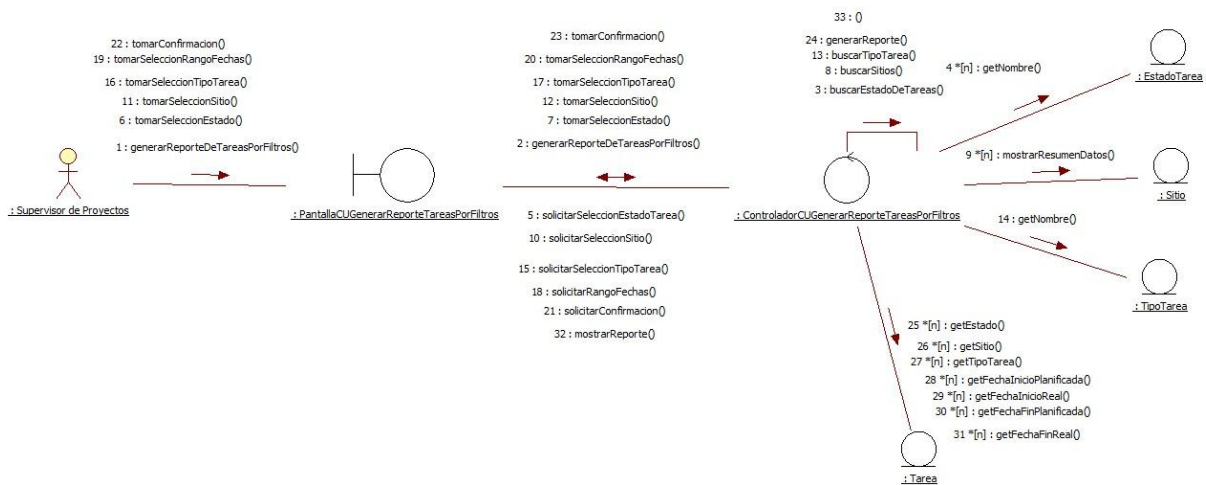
22 : tomarConfirmacion()
19 : tomarSeleccionRangoFechas()
16 : tomarSeleccionTipoTarea()
11 : tomarSeleccionSitio()
6 : tomarSeleccionEstado()
1 : generarReporteDeTareasPorFiltros()

: Supervisor de Proyectos

: PantallaCUGenerarReporteTareasPorFiltros

23 : tomarConfirmacion()
20 : tomarSeleccionRangoFechas()
17 : tomarSeleccionTipoTarea()
12 : tomarSeleccionSitio()
7 : tomarSeleccionEstado()
2 : generarReporteDeTareasPorFiltros()

5 : solicitarSeleccionEstadoTarea()
10 : solicitarSeleccionSitio()
15 : solicitarSeleccionTipoTarea()
18 : solicitarRangoFechas()
21 : solicitarConfirmacion()
32 : mostrarReporte()

33 : ()
24 : generarReporte()
13 : buscarTipoTarea()
8 : buscarSitios()
3 : buscarEstadoDeTareas()

: ControladorCUGenerarReporteTareasPorFiltros

4 *[n] : getNombre()
: EstadoTarea

9 *[n] : mostrarResumenDatos()
: Sitio

14 : getNombre()
: TipoTarea

25 *[n] : getEstado()
26 *[n] : getSitio()
27 *[n] : getTipoTarea()
28 *[n] : getFechaInicioPlanificada()
29 *[n] : getFechaInicioReal()
30 *[n] : getFechaFinPlanificada()
31 *[n] : getFechaFinReal()
: Tarea